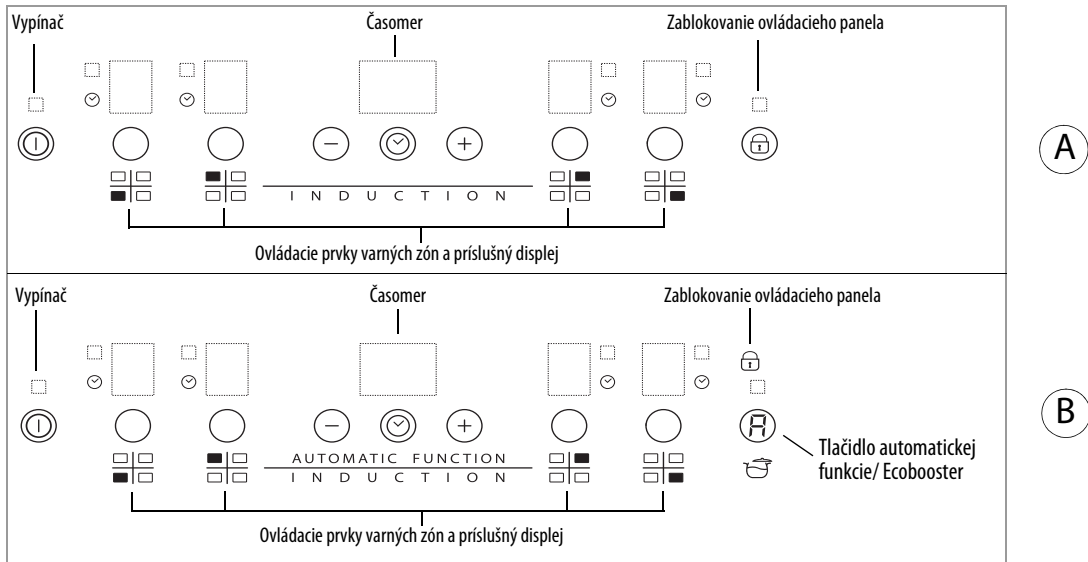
Vypínač

Časomer

Zablokovanie ovládacieho panela

INDUCTION

Ovládacie prvky varných zón a príslušný displej

A

Vypínač

Časomer

Zablokovanie ovládacieho panela

AUTOMATIC FUNCTION

INDUCTION

Tlačidlo automatickej funkcie/ Ecobooster

Ovládacie prvky varných zón a príslušný displej

B